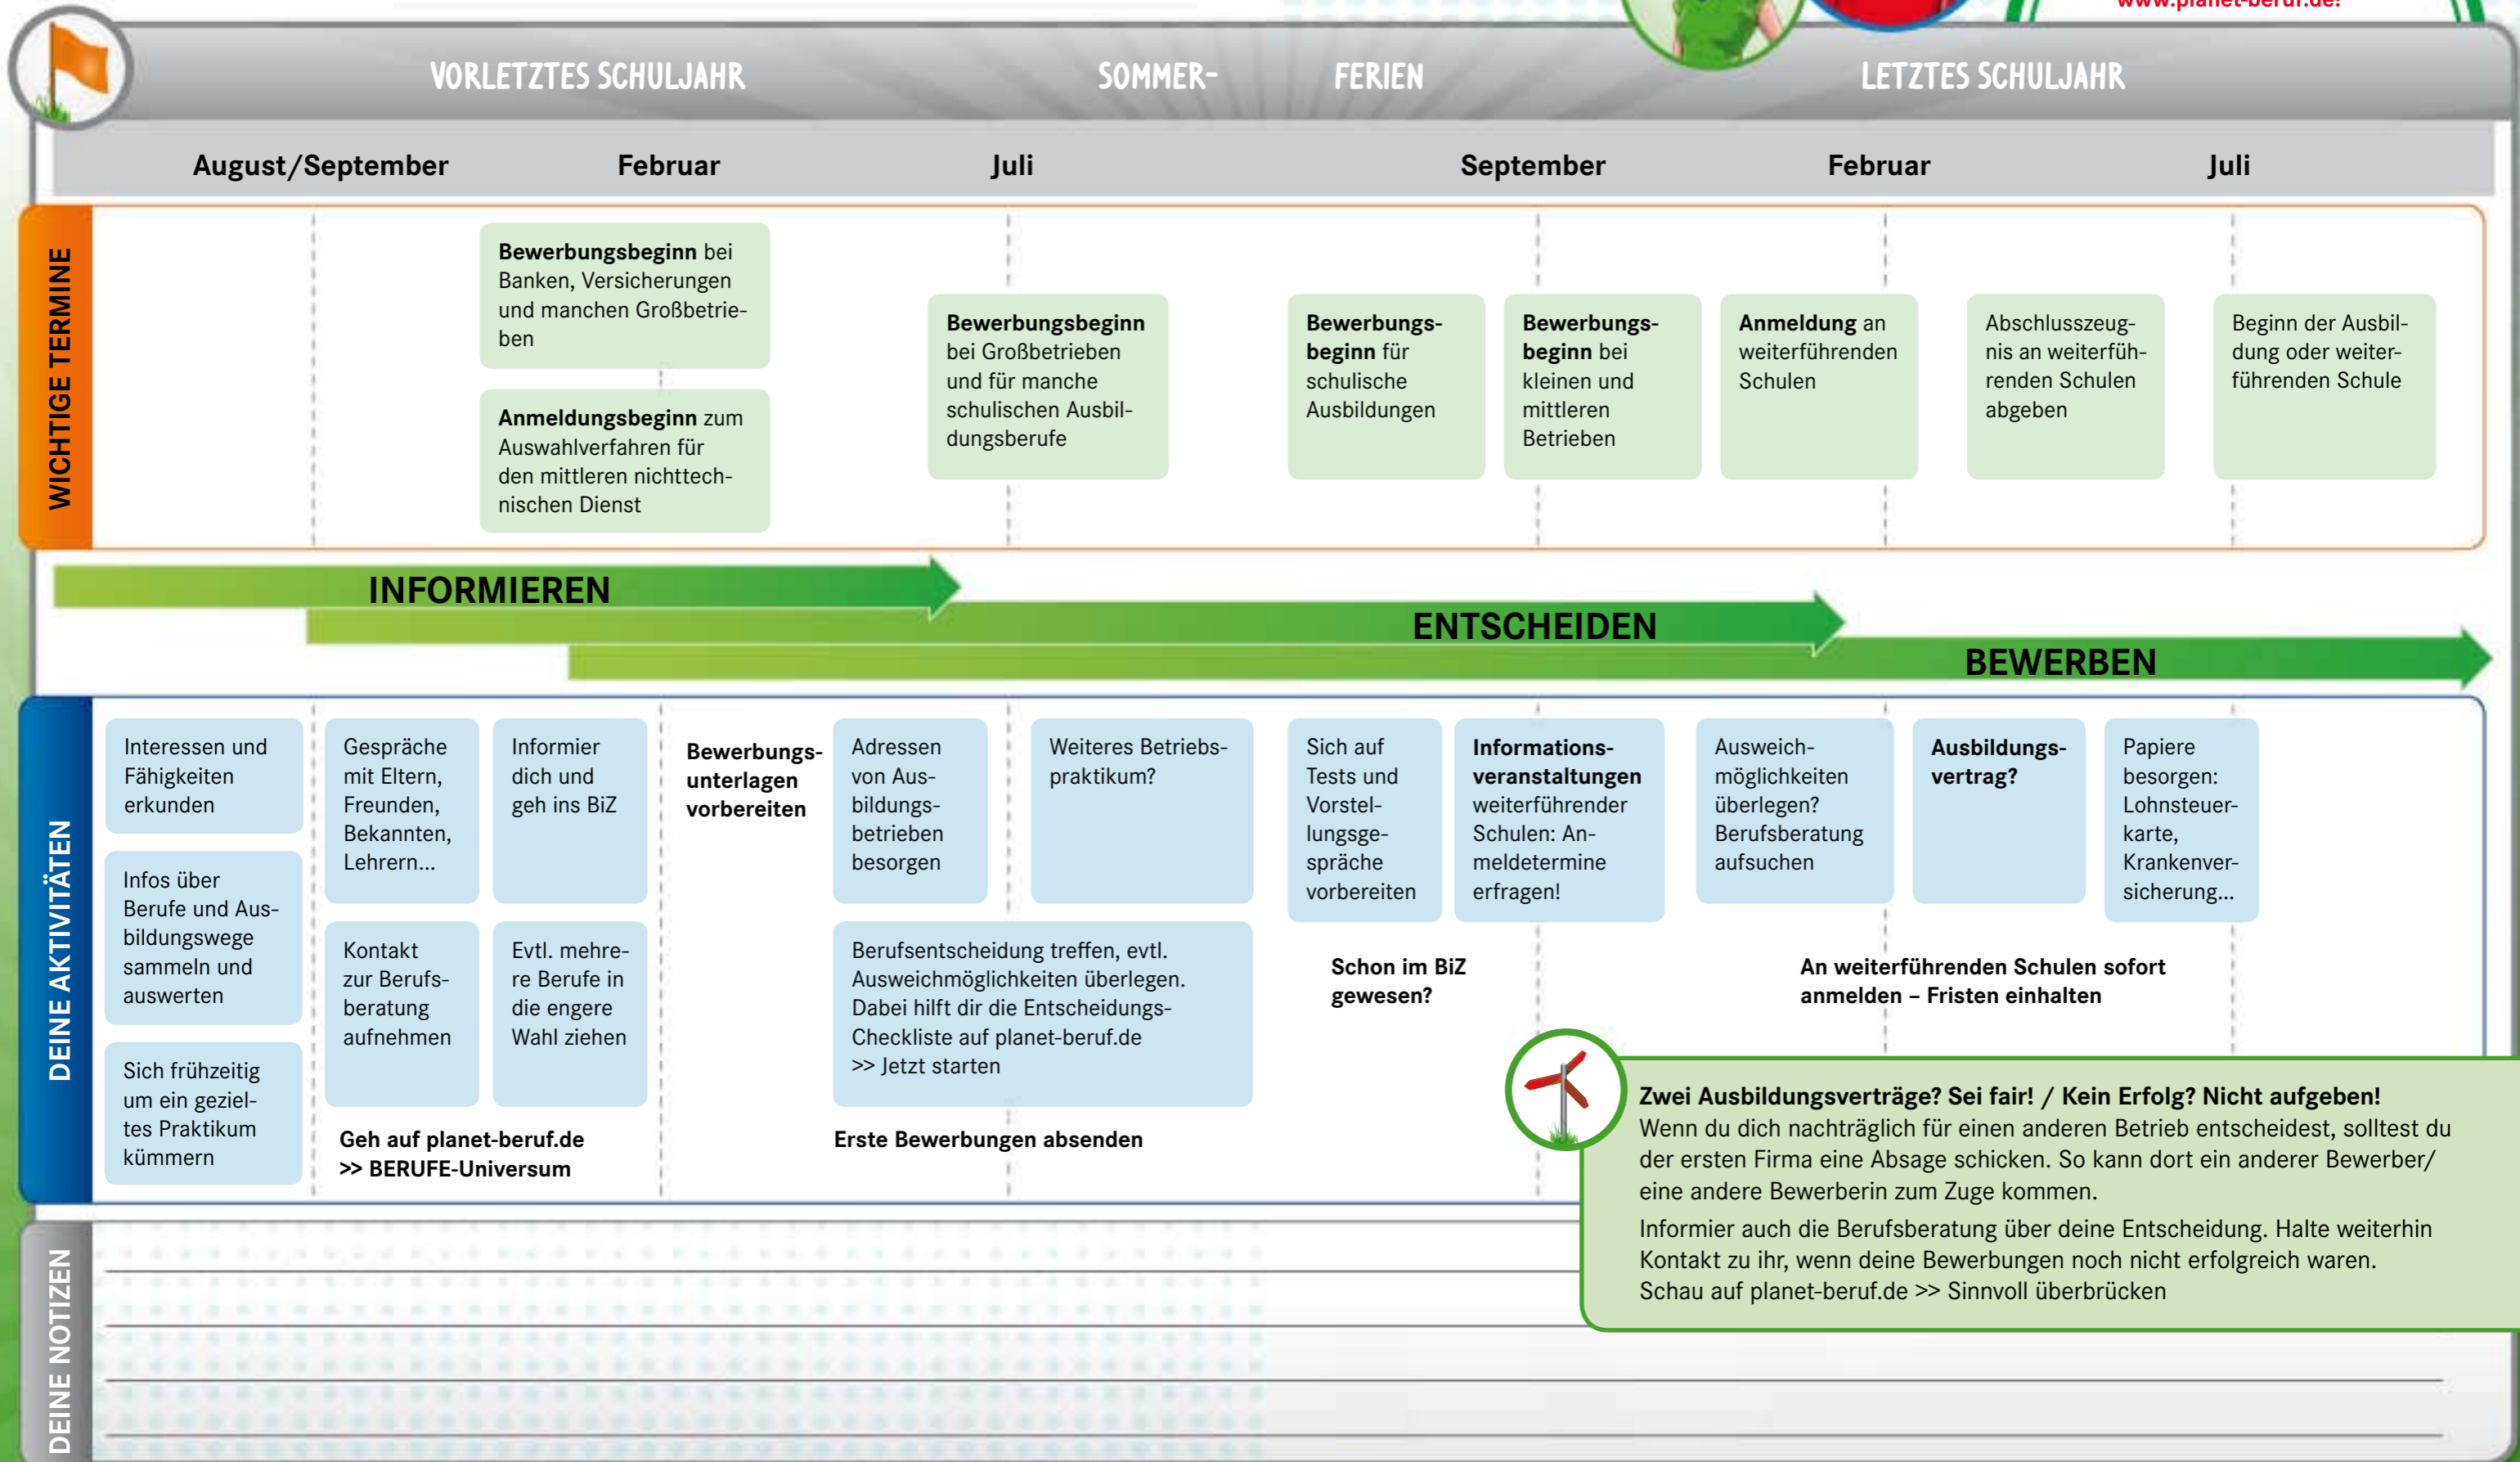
www.planet-beruf.de!

VORLETZTES SCHULJAHR SOMMER- FERIEN LETZTES SCHULJAHR

August/September Februar Juli September Februar Juli

WICHTIGE TERMINE

**Bewerbungsbeginn** bei Banken, Versicherungen und manchen Großbetrieben

**Anmeldungsbeginn** zum Auswahlverfahren für den mittleren nichttechnischen Dienst

**Bewerbungsbeginn** bei Großbetrieben und für manche schulischen Ausbildungsberufe

**Bewerbungsbeginn** für schulische Ausbildungen

**Bewerbungsbeginn** bei kleinen und mittleren Betrieben

**Anmeldung** an weiterführenden Schulen

Abschlusszeugnis an weiterführenden Schulen abgeben

Beginn der Ausbildung oder weiterführenden Schule

INFORMIEREN

ENTSCHEIDEN

BEWERBEN

DEINE AKTIVITÄTEN

Interessen und Fähigkeiten erkunden

Infos über Berufe und Ausbildungswege sammeln und auswerten

Sich frühzeitig um ein gezieltes Praktikum kümmern

Gespräche mit Eltern, Freunden, Bekannten, Lehrern...

Informier dich und geh ins BiZ

Kontakt zur Berufsberatung aufnehmen

Evtl. mehrere Berufe in die engere Wahl ziehen

**Geh auf planet-beruf.de >> BERUFE-Universum**

**Bewerbungsunterlagen vorbereiten**

Adressen von Ausbildungsbetrieben besorgen

Weiteres Betriebspraktikum?

Berufsentscheidung treffen, evtl. Ausweichmöglichkeiten überlegen. Dabei hilft dir die Entscheidungs-Checkliste auf planet-beruf.de >> Jetzt starten

**Erste Bewerbungen absenden**

Sich auf Tests und Vorstellungsgespräche vorbereiten

**Informationsveranstaltungen** weiterführender Schulen: Anmeldetermine erfragen!

**Schon im BiZ gewesen?**

Ausweichmöglichkeiten überlegen? Berufsberatung aufsuchen

**Ausbildungsvertrag?**

Papiere besorgen: Lohnsteuerkarte, Krankenversicherung...

**An weiterführenden Schulen sofort anmelden – Fristen einhalten**

**Zwei Ausbildungsverträge? Sei fair! / Kein Erfolg? Nicht aufgeben!**
Wenn du dich nachträglich für einen anderen Betrieb entscheidest, solltest du der ersten Firma eine Absage schicken. So kann dort ein anderer Bewerber/ eine andere Bewerberin zum Zuge kommen.
Informier auch die Berufsberatung über deine Entscheidung. Halte weiterhin Kontakt zu ihr, wenn deine Bewerbungen noch nicht erfolgreich waren. Schau auf planet-beruf.de >> Sinnvoll überbrücken

DEINE NOTIZEN